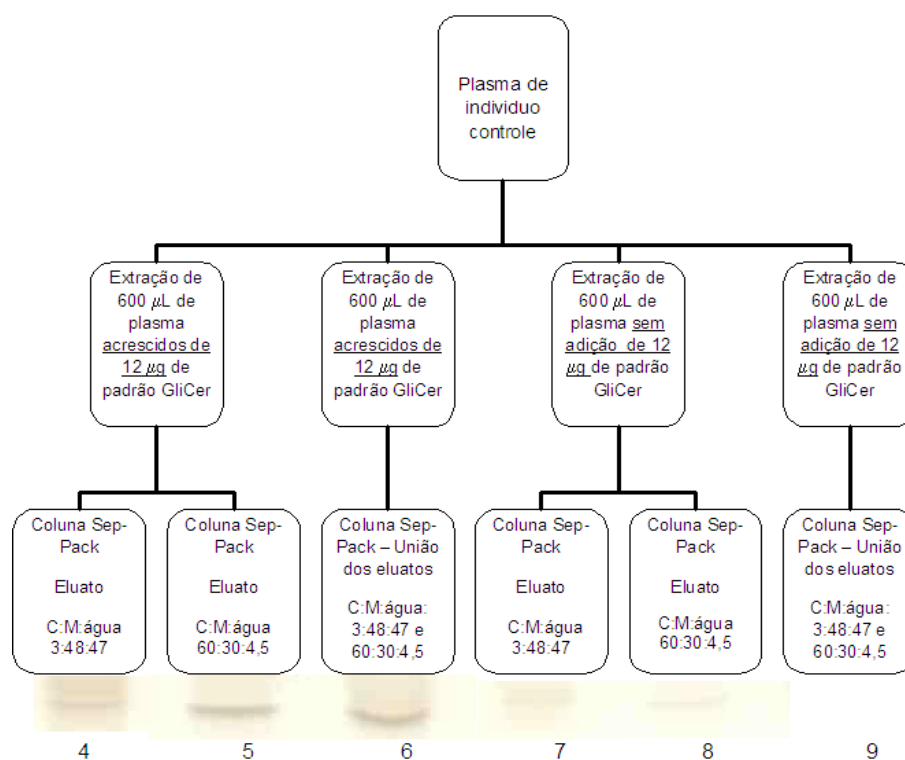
Plasma de individuo controle

Extração de 600 $\mu$L de plasma acrescidos de 12 $\mu$g de padrão GliCer

Extração de 600 $\mu$L de plasma acrescidos de 12 $\mu$g de padrão GliCer

Extração de 600 $\mu$L de plasma sem adição de 12 $\mu$g de padrão GliCer

Extração de 600 $\mu$L de plasma sem adição de 12 $\mu$g de padrão GliCer

Coluna Sep-Pack

Eluato

C:M:água 3:48:47

Coluna Sep-Pack

Eluato

C:M:água 60:30:4,5

Coluna Sep-Pack – União dos eluatos

C:M:água: 3:48:47 e 60:30:4,5

Coluna Sep-Pack

Eluato

C:M:água 3:48:47

Coluna Sep-Pack

Eluato

C:M:água 60:30:4,5

Coluna Sep-Pack – União dos eluatos

C:M:água: 3:48:47 e 60:30:4,5

4 5 6 7 8 9